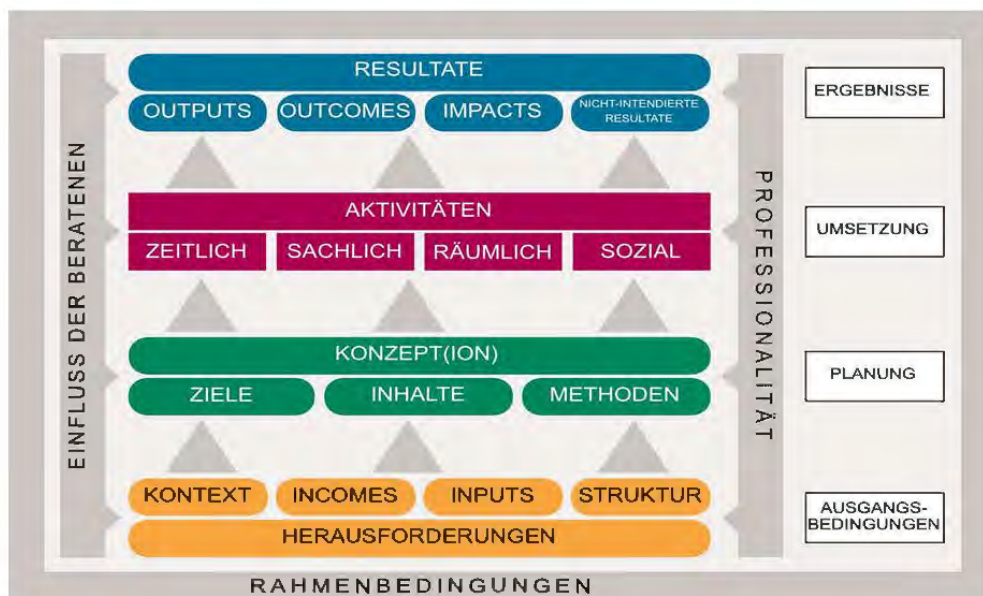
RESULTATE

OUTPUTS OUTCOMES IMPACTS NICHT-INTENDIERTE RESULTATE

ERGEBNISSE

AKTIVITÄTEN

ZEITLICH SACHLICH RÄUMLICH SOZIAL

UMSETZUNG

KONZEPT(ION)

ZIELE INHALTE METHODEN

PLANUNG

KONTEXT INCOMES INPUTS STRUKTUR

HERAUSFORDERUNGEN

AUSGANGS-BEDINGUNGEN

EINFLUSS DER BERATENEN

PROFESSIONALITÄT

RAHMENBEDINGUNGEN